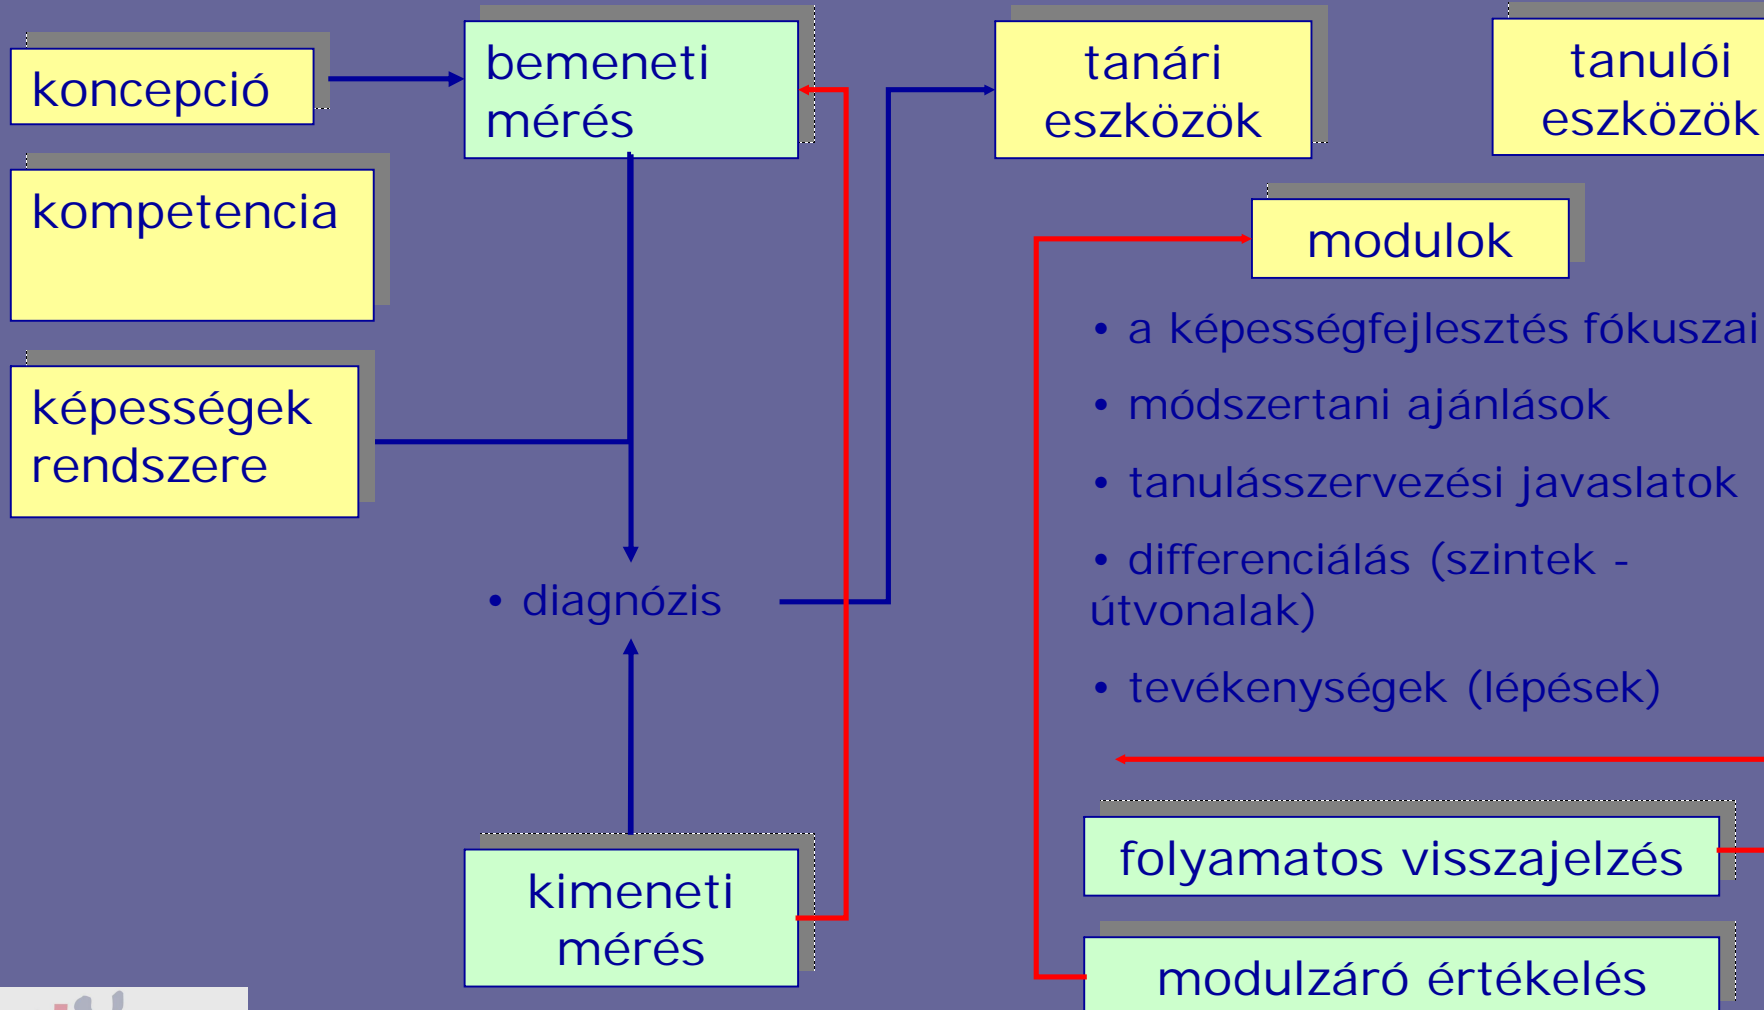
koncepció

bemeneti mérés

tanári eszközök

tanulói eszközök

kompetencia

modulok

• a képességfejlesztés fókuszai

• módszertani ajánlások

• tanulásszervezési javaslatok

• differenciálás (szintek - útvonalak)

• tevékenységek (lépések)

képességek rendszere

• diagnózis

folyamatos visszajelzés

kimeneti mérés

modulzáró értékelés